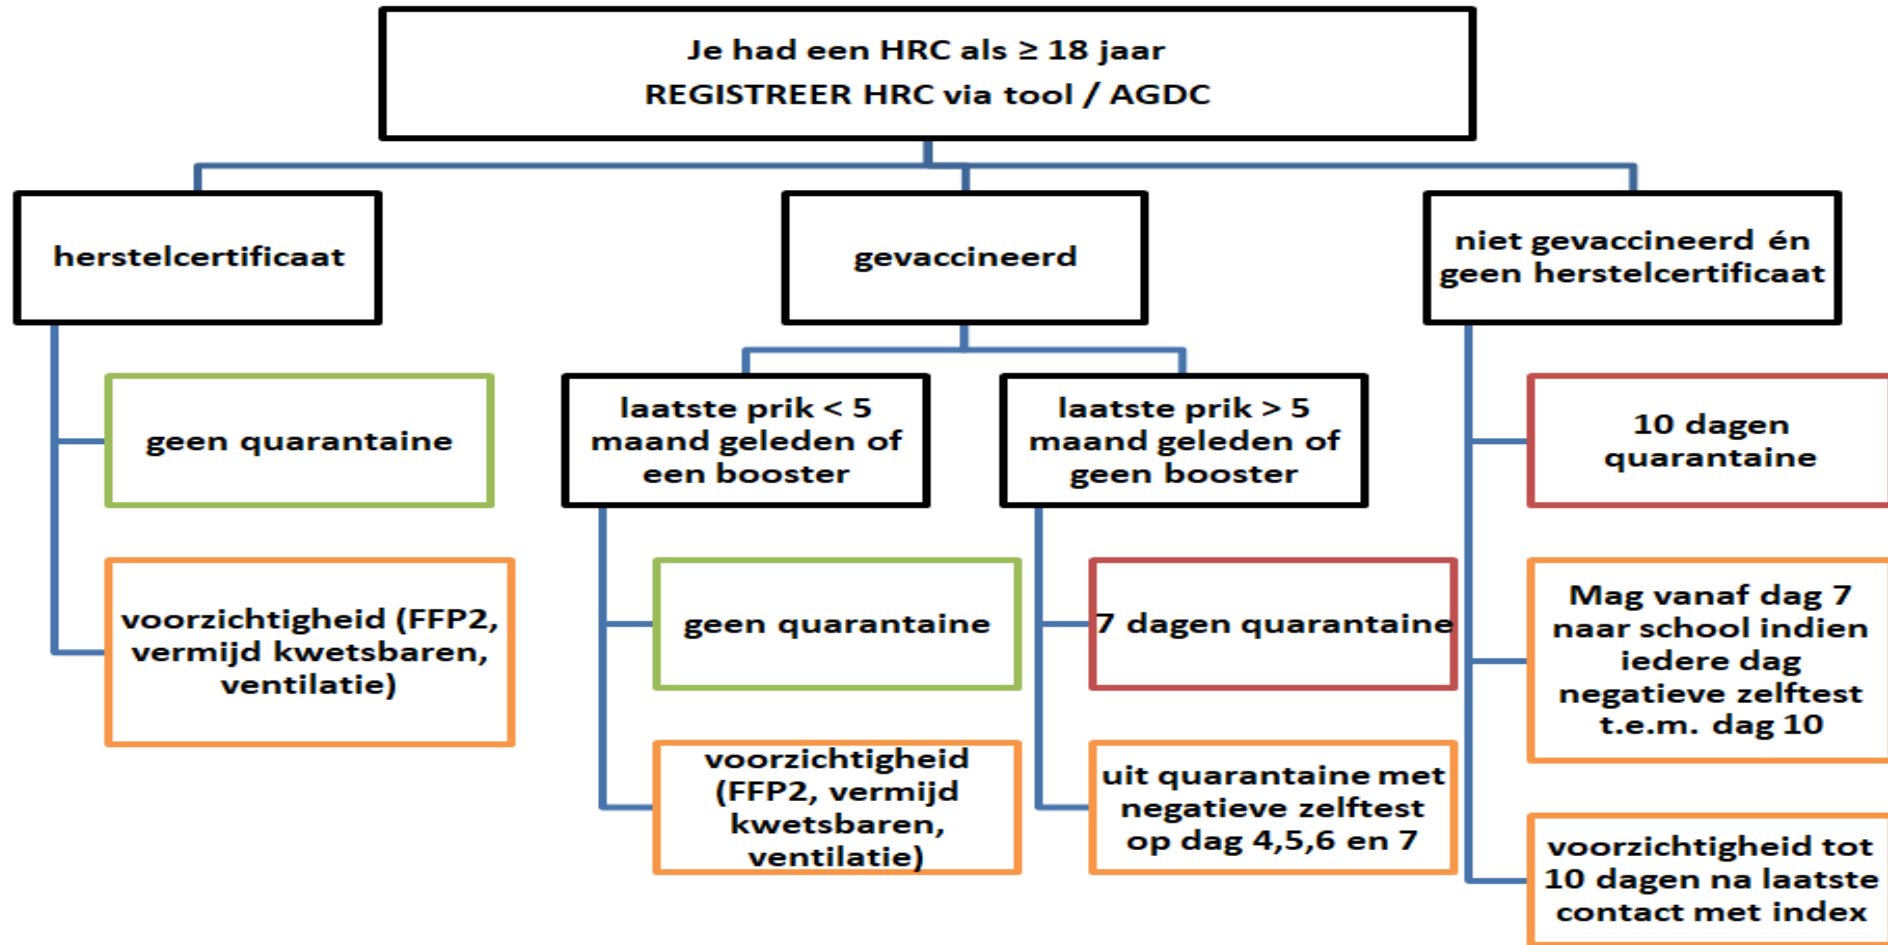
Je had een HRC als $\geq$ 18 jaar
REGISTREER HRC via tool / AGDC

herstelcertificaat

geen quarantaine

voorzichtigheid (FFP2, vermijd kwetsbaren, ventilatie)

gevaccineerd

laatste prik < 5 maand geleden of een booster

geen quarantaine

voorzichtigheid (FFP2, vermijd kwetsbaren, ventilatie)

laatste prik > 5 maand geleden of geen booster

7 dagen quarantaine

uit quarantaine met negatieve zelftest op dag 4,5,6 en 7

niet gevaccineerd én geen herstelcertificaat

10 dagen quarantaine

Mag vanaf dag 7 naar school indien iedere dag negatieve zelftest t.e.m. dag 10

voorzichtigheid tot 10 dagen na laatste contact met index